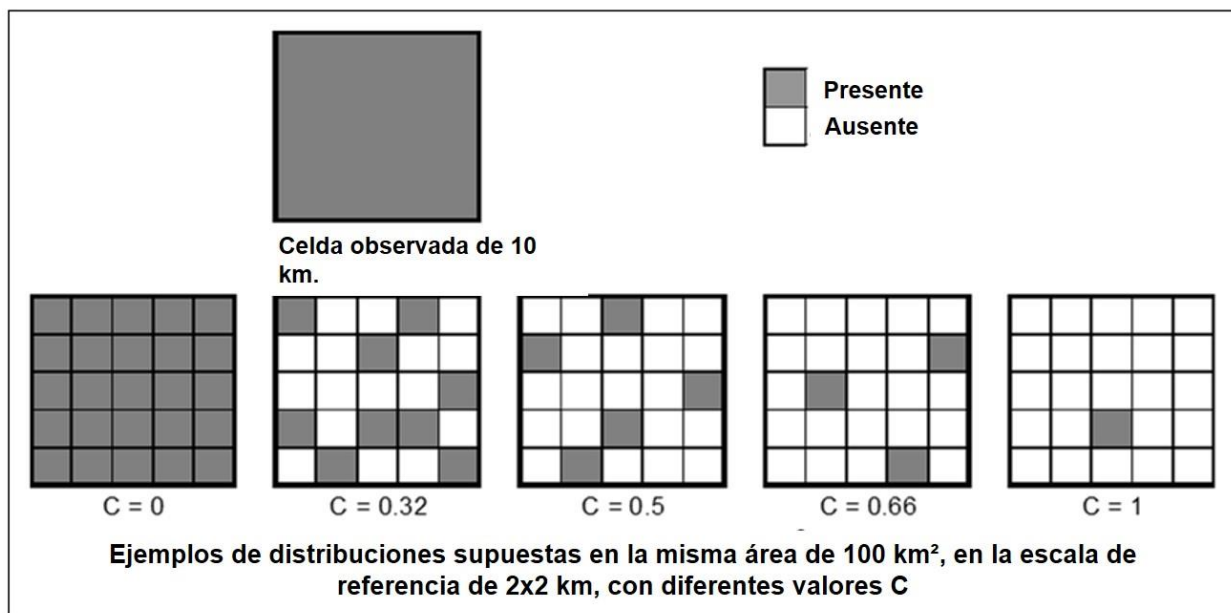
Presente
Ausente

Celda observada de 10 km.

C = 0
C = 0.32
C = 0.5
C = 0.66
C = 1

Ejemplos de distribuciones supuestas en la misma área de 100 km², en la escala de referencia de 2x2 km, con diferentes valores C